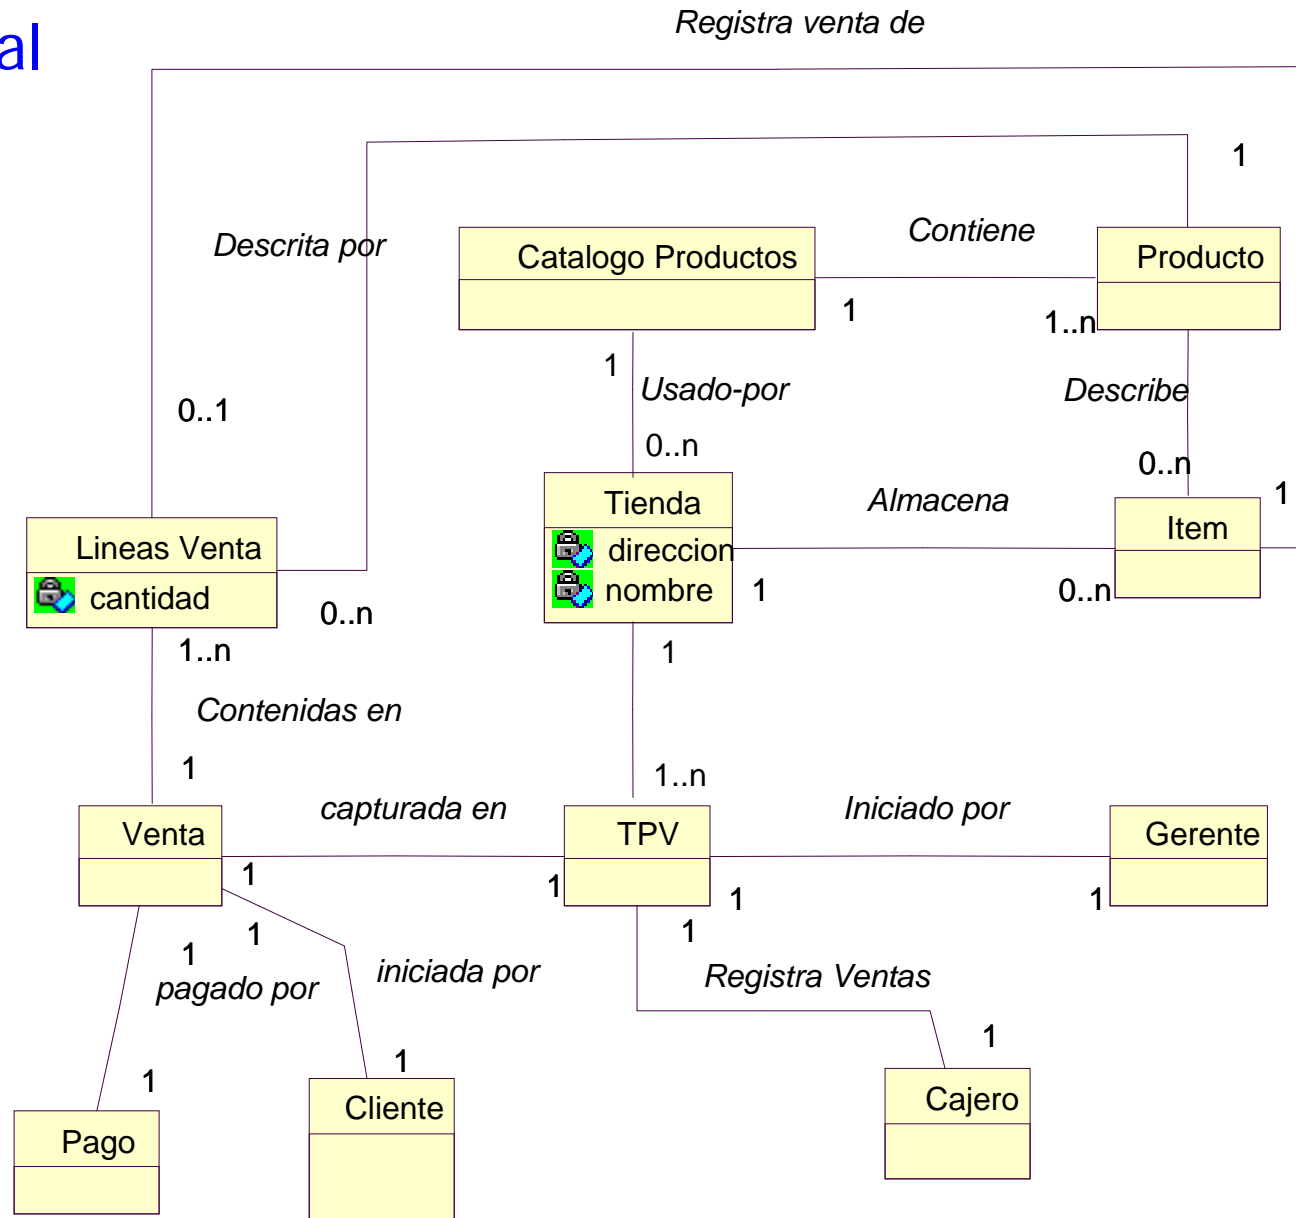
al

Registra venta de

1

Descrita por

Catalogo Productos

Contiene

Producto

1

1..n

1

Usado-por

Describe

0..1

0..n

0..n

Tienda

Almacena

1

Lineas Venta

direccion

Item

cantidad

nombre

1

0..n

0..n

1..n

1

Contenidas en

1

1..n

Venta

capturada en

TPV

Iniciado por

Gerente

1

1

1

1

1

1

1

pagado por

iniciada por

Registra Ventas

1

1

1

Pago

Cliente

Cajero